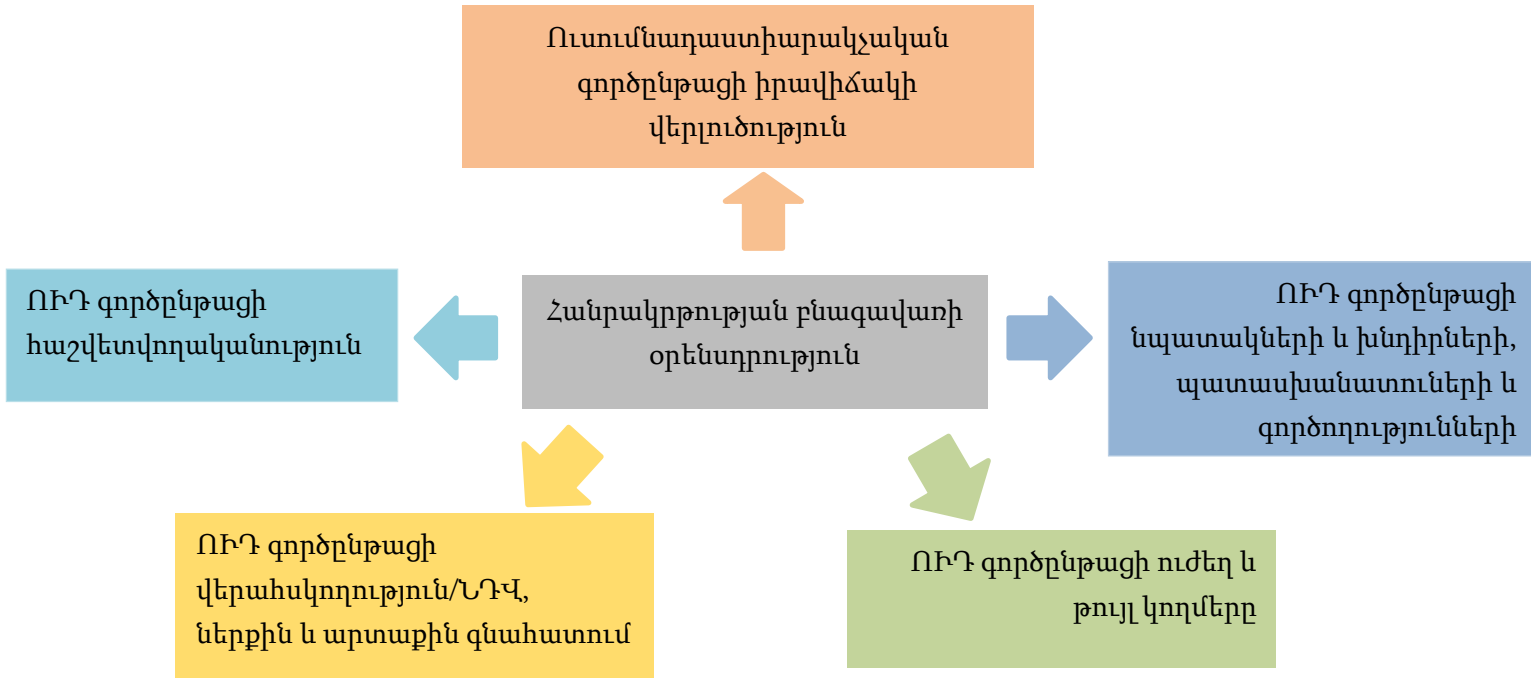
Ուսումնադաստիարակչական գործընթացի իրավիճակի վերլուծություն

ՈՒԴ գործընթացի հաշվետվողականություն

Հանրակրթության բնագավառի օրենսդրություն

ՈՒԴ գործընթացի նպատակների և խնդիրների, պատասխանատուների և գործողությունների

ՈՒԴ գործընթացի վերահսկողություն/ՆԴՎ, ներքին և արտաքին գնահատում

ՈՒԴ գործընթացի ուժեղ և թույլ կողմերը